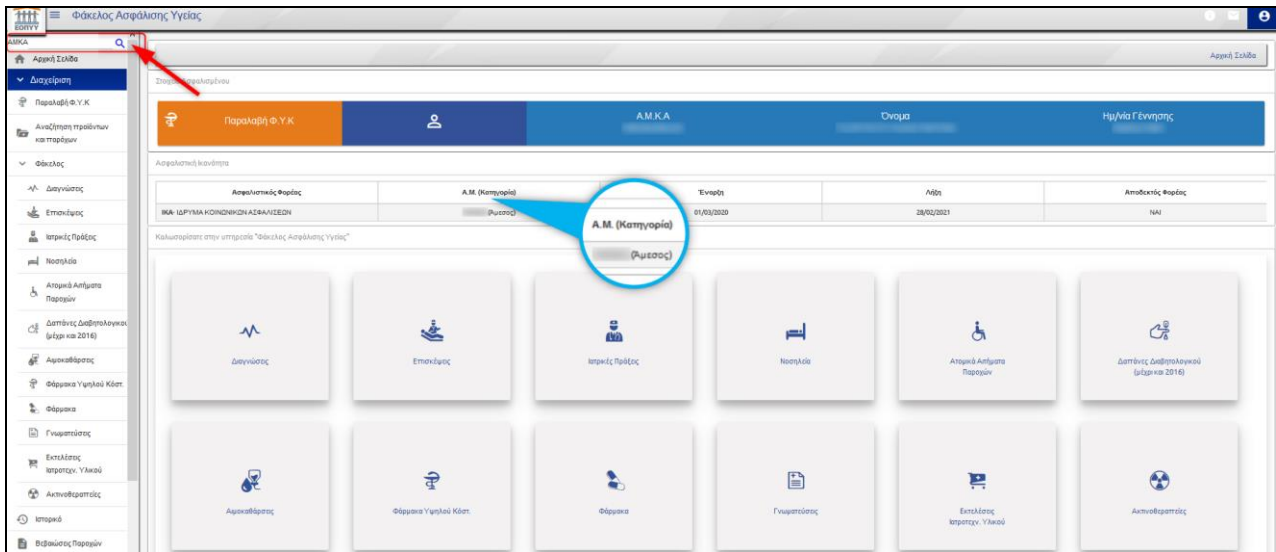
ΕΟΠΥΥ Φάκελος Ασφάλισης Υγείας

ΑΜΚΑ

Αρχική Σελίδα
Διαχείριση
Παραλαβή Φ.Υ.Κ
Αναζήτηση προϊόντων και παρόχων
Φάκελος
Διαγνώσεις
Επισκέψεις
Ιατρικές Πράξεις
Νοσηλεία
Ατομικά Αιτήματα Παροχών
Δαπάνες Διαβητολογικού (μέχρι και 2016)
Αιμοκαθάρσεις
Φάρμακα Υψηλού Κόστ.
Φάρμακα
Γνωματεύσεις
Εκτελέσεις Ιατροτεχν. Υλικού
Ακτινοθεραπείες
Ιστορικό
Βεβαιώσεις Παροχών

Αρχική Σελίδα

Στοιχεία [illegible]σφαλισμένου

Παραλαβή Φ.Υ.Κ | | Α.Μ.Κ.Α | Όνομα | Ημ/νία Γέννησης

Ασφαλιστική Ικανότητα

| Ασφαλιστικός Φορέας | Α.Μ. (Κατηγορία) | Έναρξη | Λήξη | Αποδεκτός Φορέας |
|---|---|---|---|---|
| ΙΚΑ- ΙΔΡΥΜΑ ΚΟΙΝΩΝΙΚΩΝ ΑΣΦΑΛΙΣΕΩΝ | (Αμεσος) | 01/03/2020 | 28/02/2021 | ΝΑΙ |

Α.Μ. (Κατηγορία)
(Αμεσος)

Καλωσορίσατε στην υπηρεσία "Φάκελος Ασφάλισης Υγείας"

Διαγνώσεις
Επισκέψεις
Ιατρικές Πράξεις
Νοσηλεία
Ατομικά Αιτήματα Παροχών
Δαπάνες Διαβητολογικού (μέχρι και 2016)
Αιμοκαθάρσεις
Φάρμακα Υψηλού Κόστ.
Φάρμακα
Γνωματεύσεις
Εκτελέσεις Ιατροτεχν. Υλικού
Ακτινοθεραπείες